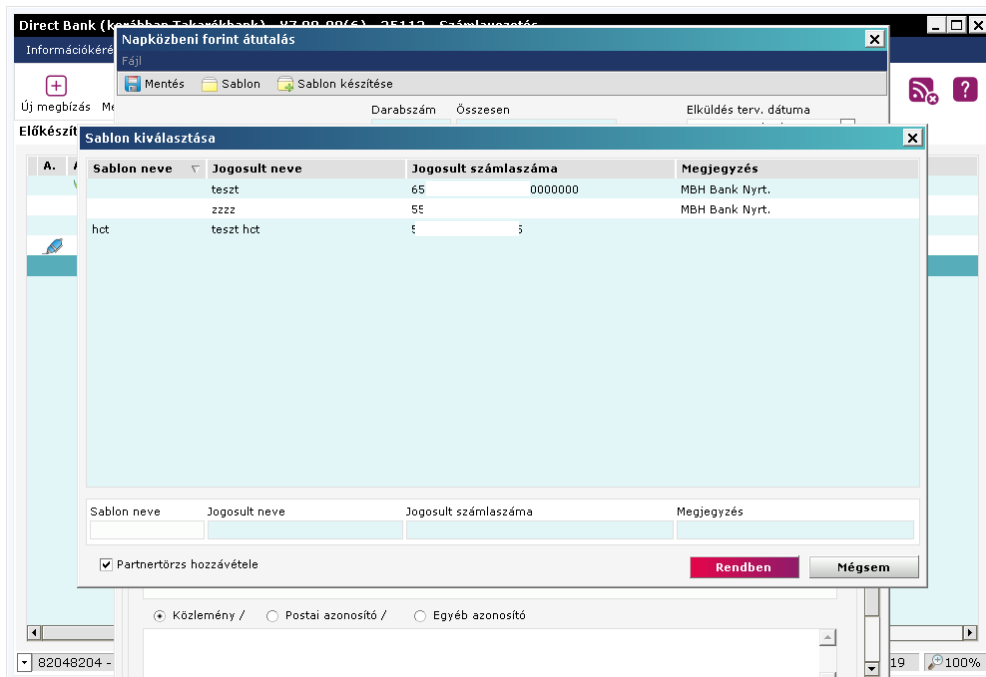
Direct Bank (korábban Takarékbank) V7.09.09(6) 25112 Számlavezetés

Információkérés

Új megbízás Me

Előkészít

A. A

Napközbeni forint átutalás

Fájl

Mentés Sablon Sablon készítése

Darabszám Összesen Elküldés terv. dátuma

Sablon kiválasztása

| Sablon neve | Jogosult neve | Jogosult számlaszáma | Megjegyzés |
|---|---|---|---|
| | teszt | 65 0000000 | MBH Bank Nyrt. |
| | zzzz | 55 | MBH Bank Nyrt. |
| hct | teszt hct | 5 5 | |

Sablon neve Jogosult neve Jogosult számlaszáma Megjegyzés

Partnertörzs hozzávétele

Rendben Mégsem

Közlemény / Postai azonosító / Egyéb azonosító

82048204 -

19 100%